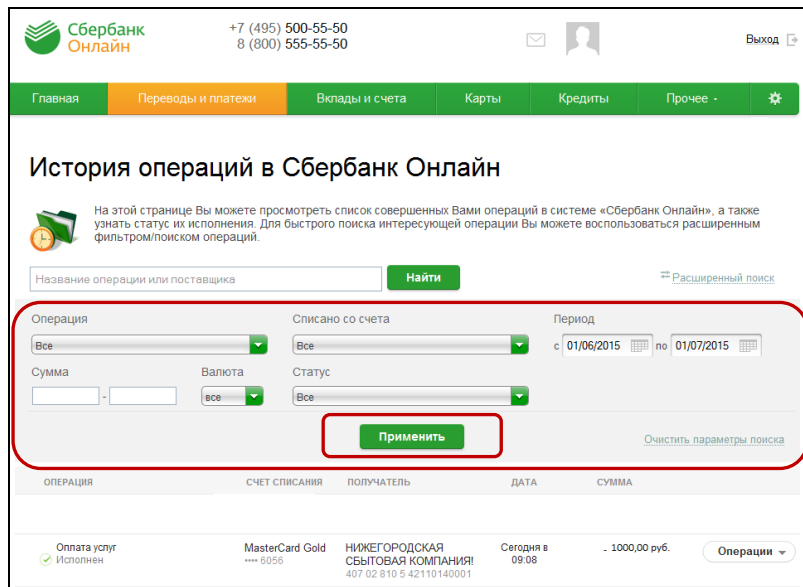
Сбербанк Онлайн

+7 (495) 500-55-50
8 (800) 555-55-50

Выход

Главная | Переводы и платежи | Вклады и счета | Карты | Кредиты | Прочее

История операций в Сбербанк Онлайн

На этой странице Вы можете просмотреть список совершенных Вами операций в системе «Сбербанк Онлайн», а также узнать статус их исполнения. Для быстрого поиска интересующей операции Вы можете воспользоваться расширенным фильтром/поиском операций.

Название операции или поставщика

Найти

Расширенный поиск

Операция
Все

Списано со счета
Все

Период
с 01/06/2015 по 01/07/2015

Сумма
-

Валюта
все

Статус
Все

Применить

Очистить параметры поиска

| ОПЕРАЦИЯ | СЧЕТ СПИСАНИЯ | ПОЛУЧАТЕЛЬ | ДАТА | СУММА | |
|---|---|---|---|---|---|
| Оплата услуг Исполнен | MasterCard Gold •••• 6056 | НИЖЕГОРОДСКАЯ СБЫТОВАЯ КОМПАНИЯ! 407 02 810 5 42110140001 | Сегодня в 09:08 | - 1000,00 руб. | Операции |